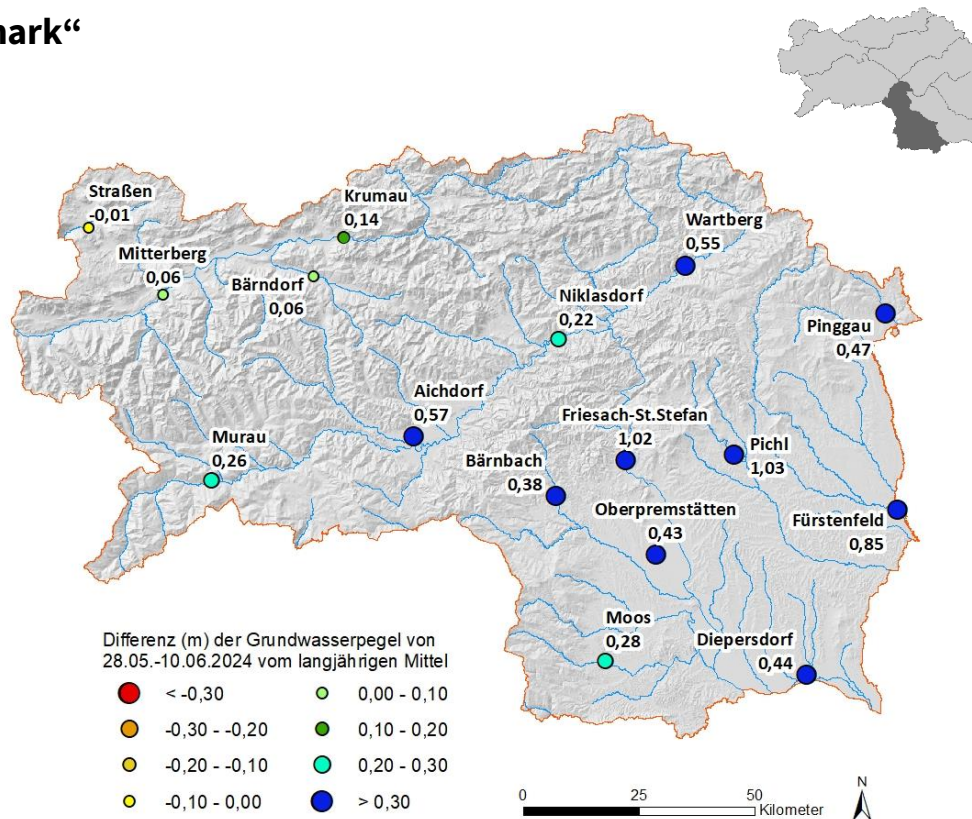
ark“

Straßen -0,01

Krumau 0,14

Mitterberg 0,06

Bärndorf 0,06

Wartberg 0,55

Niklasdorf 0,22

Pinggau 0,47

Aichdorf 0,57

Murau 0,26

Friesach-St.Stefan 1,02

Pichl 1,03

Bärnbach 0,38

Oberpremstätten 0,43

Fürstenfeld 0,85

Moos 0,28

Diepersdorf 0,44

Differenz (m) der Grundwasserpegel von 28.05.-10.06.2024 vom langjährigen Mittel

< -0,30
-0,30 - -0,20
-0,20 - -0,10
-0,10 - 0,00
0,00 - 0,10
0,10 - 0,20
0,20 - 0,30
> 0,30

0 25 50 Kilometer

N